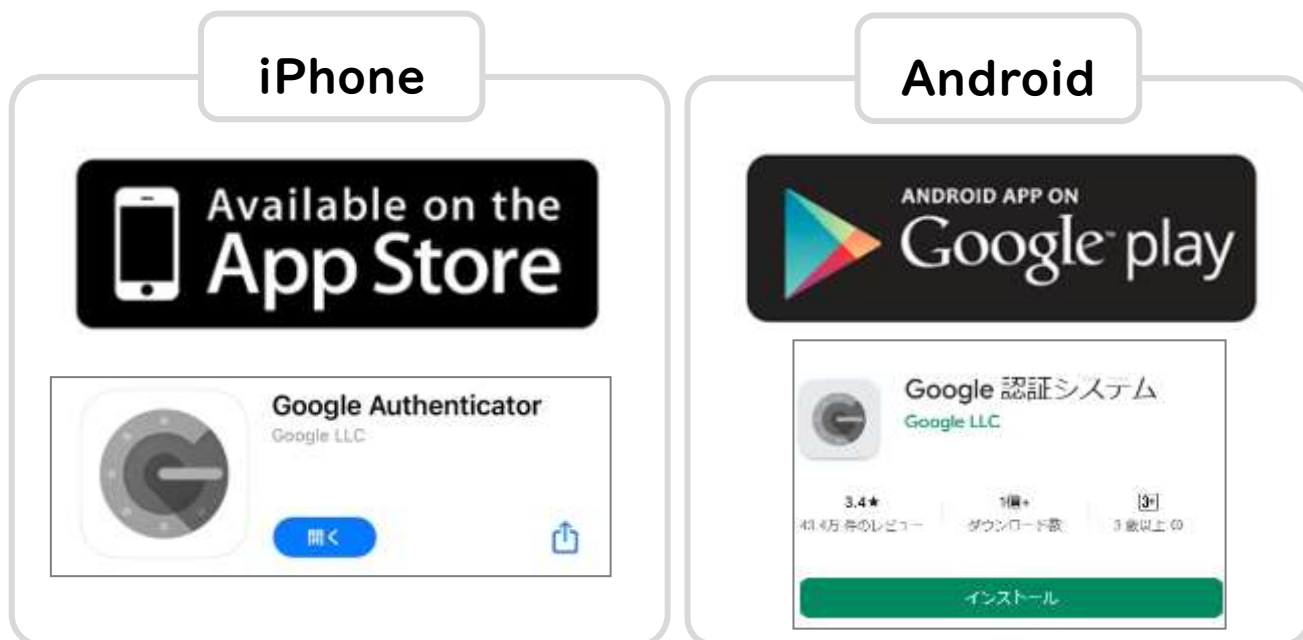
iPhone

Available on the App Store

Google Authenticator
Google LLC
開く

Android

ANDROID APP ON
Google play

Google 認証システム
Google LLC

3.4★
43.4万 件のレビュー

1億+
ダウンロード数

3+
3 歳以上 ⓘ

インストール